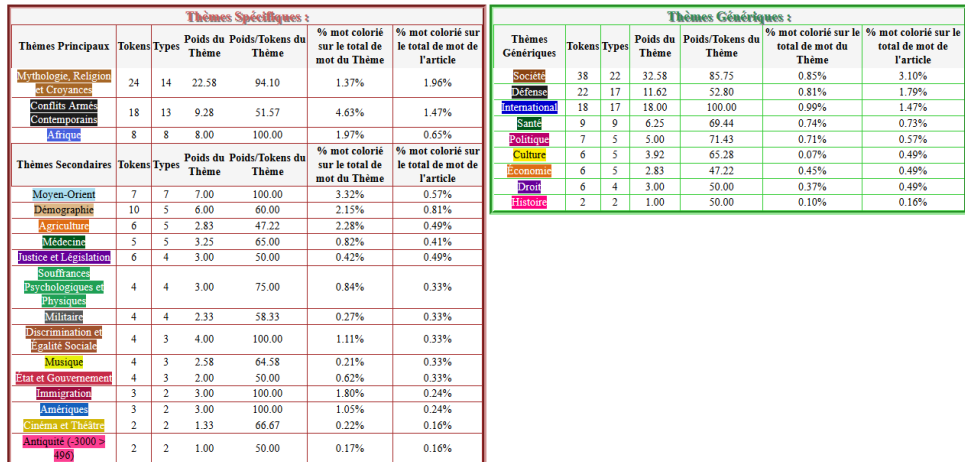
Thèmes Spécifiques :

| Thèmes Principaux | Tokens | Types | Poids du Thème | Poids/Tokens du Thème | % mot colorié sur le total de mot du Thème | % mot colorié sur le total de mot de l'article |
|---|---|---|---|---|---|---|
| Mythologie, Religion et Croyances | 24 | 14 | 22.58 | 94.10 | 1.37% | 1.96% |
| Conflits Armés Contemporains | 18 | 13 | 9.28 | 51.57 | 4.63% | 1.47% |
| Afrique | 8 | 8 | 8.00 | 100.00 | 1.97% | 0.65% |

| Thèmes Secondaires | Tokens | Types | Poids du Thème | Poids/Tokens du Thème | % mot colorié sur le total de mot du Thème | % mot colorié sur le total de mot de l'article |
|---|---|---|---|---|---|---|
| Moyen-Orient | 7 | 7 | 7.00 | 100.00 | 3.32% | 0.57% |
| Démographie | 10 | 5 | 6.00 | 60.00 | 2.15% | 0.81% |
| Agriculture | 6 | 5 | 2.83 | 47.22 | 2.28% | 0.49% |
| Médecine | 5 | 5 | 3.25 | 65.00 | 0.82% | 0.41% |
| Justice et Législation | 6 | 4 | 3.00 | 50.00 | 0.42% | 0.49% |
| Souffrances Psychologiques et Physiques | 4 | 4 | 3.00 | 75.00 | 0.84% | 0.33% |
| Militaire | 4 | 4 | 2.33 | 58.33 | 0.27% | 0.33% |
| Discrimination et Égalité Sociale | 4 | 3 | 4.00 | 100.00 | 1.11% | 0.33% |
| Musique | 4 | 3 | 2.58 | 64.58 | 0.21% | 0.33% |
| État et Gouvernement | 4 | 3 | 2.00 | 50.00 | 0.62% | 0.33% |
| Immigration | 3 | 2 | 3.00 | 100.00 | 1.80% | 0.24% |
| Amériques | 3 | 2 | 3.00 | 100.00 | 1.05% | 0.24% |
| Cinéma et Théâtre | 2 | 2 | 1.33 | 66.67 | 0.22% | 0.16% |
| Antiquité (-3000 > 496) | 2 | 2 | 1.00 | 50.00 | 0.17% | 0.16% |

Thèmes Génériques :

| Thèmes Génériques | Tokens | Types | Poids du Thème | Poids/Tokens du Thème | % mot colorié sur le total de mot du Thème | % mot colorié sur le total de mot de l'article |
|---|---|---|---|---|---|---|
| Société | 38 | 22 | 32.58 | 85.75 | 0.85% | 3.10% |
| Défense | 22 | 17 | 11.62 | 52.80 | 0.81% | 1.79% |
| International | 18 | 17 | 18.00 | 100.00 | 0.99% | 1.47% |
| Santé | 9 | 9 | 6.25 | 69.44 | 0.74% | 0.73% |
| Politique | 7 | 5 | 5.00 | 71.43 | 0.71% | 0.57% |
| Culture | 6 | 5 | 3.92 | 65.28 | 0.07% | 0.49% |
| Économie | 6 | 5 | 2.83 | 47.22 | 0.45% | 0.49% |
| Droit | 6 | 4 | 3.00 | 50.00 | 0.37% | 0.49% |
| Histoire | 2 | 2 | 1.00 | 50.00 | 0.10% | 0.16% |